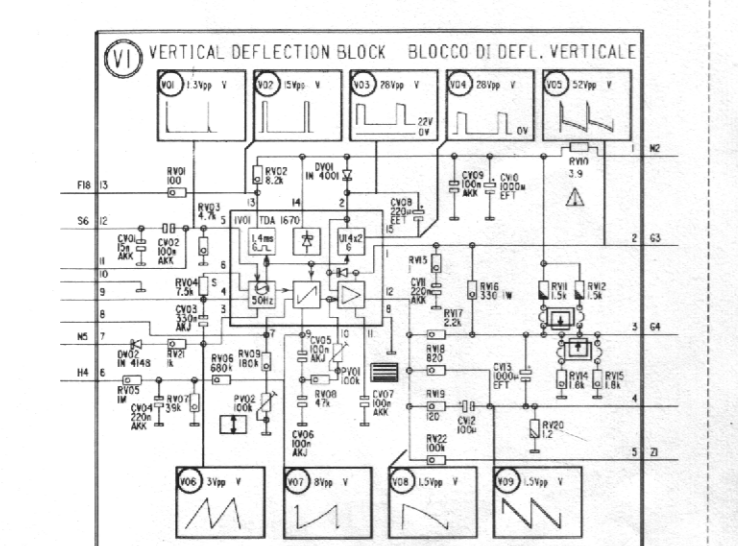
VI VERTICAL DEFLECTION BLOCK BLOCCO DI DEFL. VERTICALE

V01 1.3Vpp V
V02 15Vpp V
V03 28Vpp V
22V
0V
V04 28Vpp V
0V
V05 52Vpp V

F18 13
S6 12
11
10
9
8
N5 7
H4 6

RV01 100
RV02 6.2k
DV01 1N 4001
RV03 4.7k
CV01 12n AKK
CV02 100n AKK
IV01 TDA 1670
1.4ms
UI4x2 6
50Hz
CV08 220n EFT
CV09 100n AKK
CV10 1000n EFT
RV10 3.9
RV04 7.5k
CV03 330n AKJ
DV02 1N 4148
RV21 1k
RV05 1M
RV06 680k
RV09 180k
CV04 220n AKK
RV07 39k
PV02 100k
CV05 100n AKJ
PV01 100k
RV08 47k
CV06 100n AKJ
CV07 100n AKK
RV13
RV16 330 1W
CV11 220n AKK
RV17 2.2k
RV18 820
RV19 120
CV12 100n
CV13 1000n EFT
RV22 100k
RV11 1.5k
RV12 1.5k
RV14 1.8k
RV15 1.8k
RV20 1.2

1 N2
2 G3
3 G4
4
5 Z1

13 14 2 15 5 6 4 3 7 10 11 1 12 8

V06 3Vpp V
V07 8Vpp V
V08 1.5Vpp V
V09 1.5Vpp V